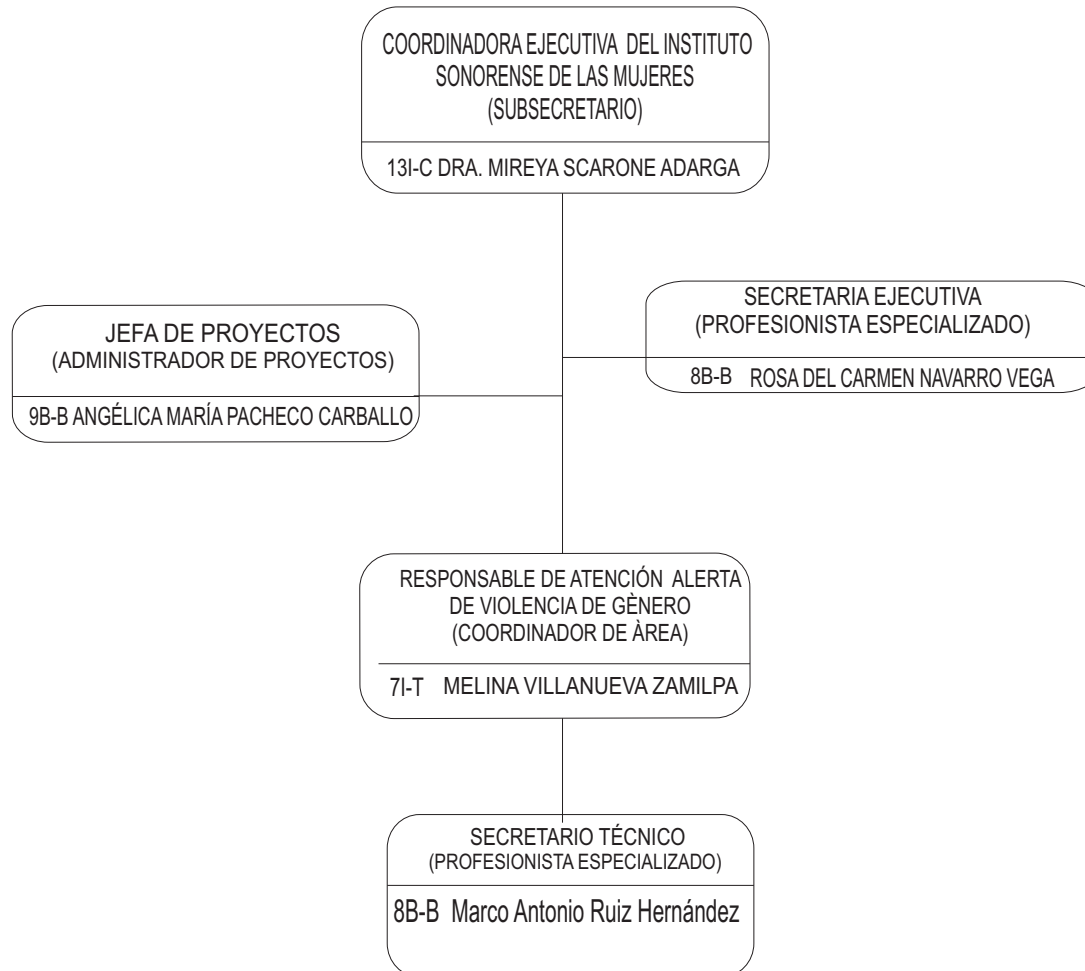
COORDINADORA EJECUTIVA DEL INSTITUTO SONORENSE DE LAS MUJERES (SUBSECRETARIO)

13I-C DRA. MIREYA SCARONE ADARGA

JEFA DE PROYECTOS (ADMINISTRADOR DE PROYECTOS)

9B-B ANGÉLICA MARÍA PACHECO CARBALLO

SECRETARIA EJECUTIVA (PROFESIONISTA ESPECIALIZADO)

8B-B ROSA DEL CARMEN NAVARRO VEGA

RESPONSABLE DE ATENCIÓN ALERTA DE VIOLENCIA DE GÈNERO (COORDINADOR DE ÀREA)

7I-T MELINA VILLANUEVA ZAMILPA

SECRETARIO TÉCNICO (PROFESIONISTA ESPECIALIZADO)

8B-B Marco Antonio Ruiz Hernández